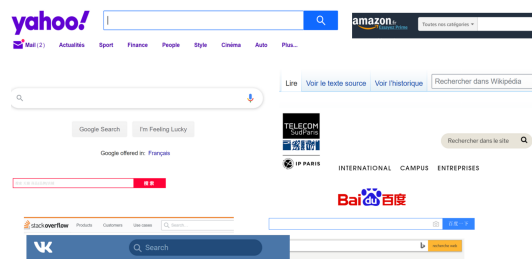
yahoo!

Mail (2) Actualités Sport Finance People Style Cinéma Auto Plus...

amazon.fr

Toutes nos catégories

Google Search I'm Feeling Lucky

Google offered in: Français

Lire Voir le texte source Voir l'historique Rechercher dans Wikipédia

TELECOM SudParis

IP PARIS

Rechercher dans le site

INTERNATIONAL CAMPUS ENTREPRISES

Bai百度

stackoverflow Products Customers Use cases

Search